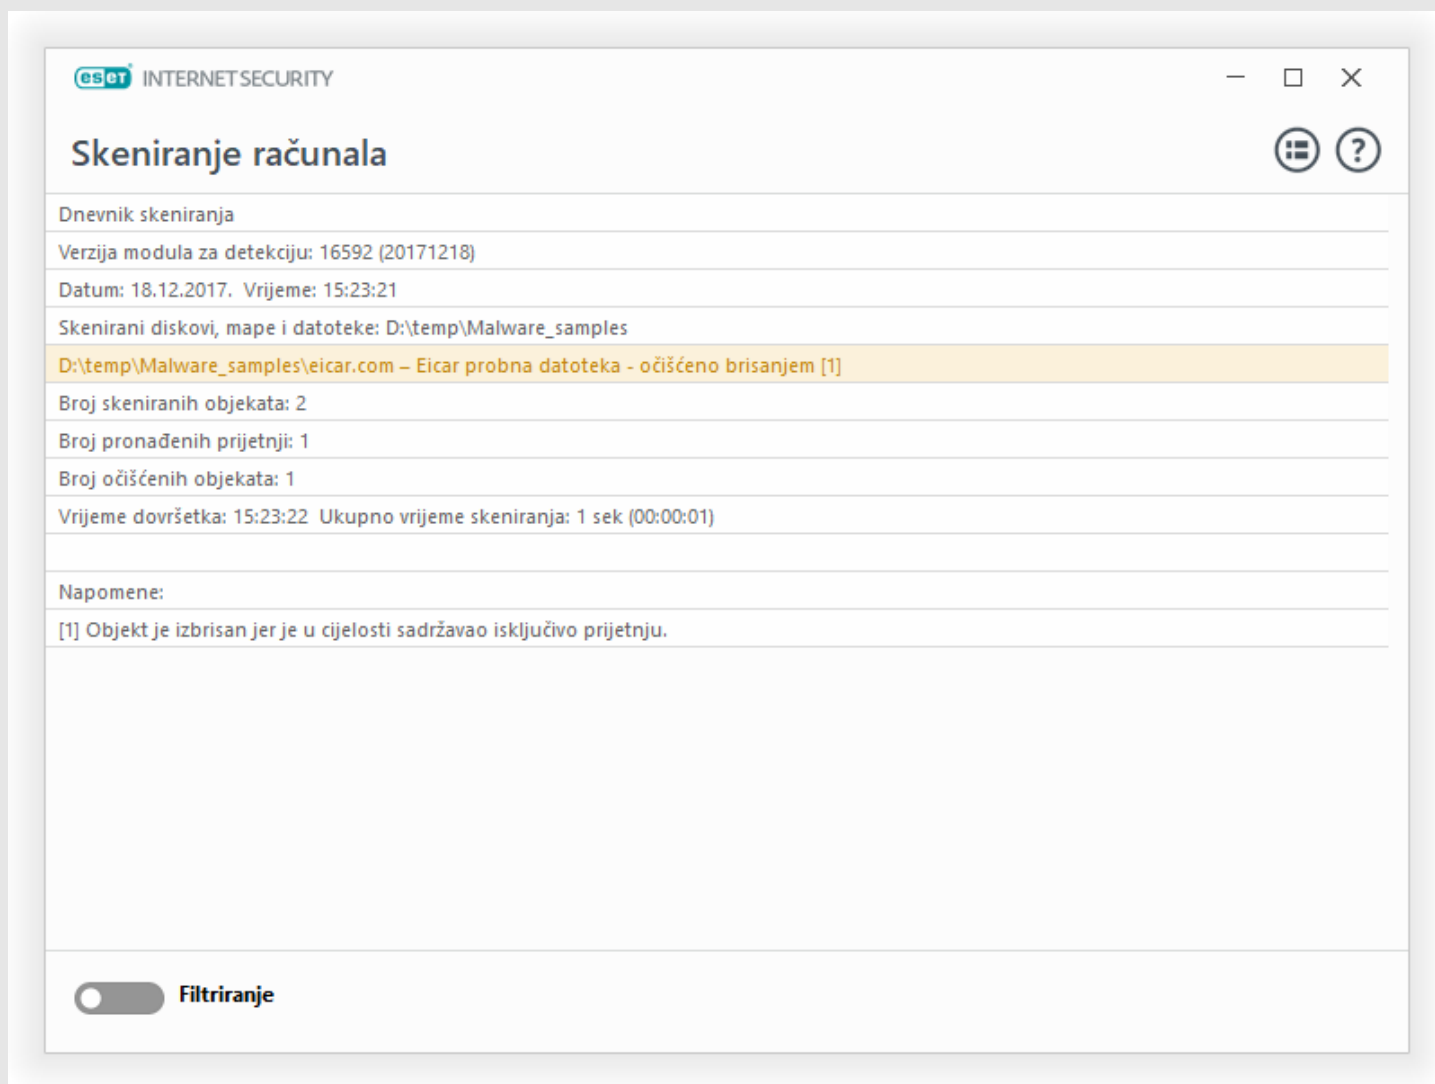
ESET INTERNET SECURITY

Skeniranje računala

Dnevnik skeniranja

Verzija modula za detekciju: 16592 (20171218)

Datum: 18.12.2017. Vrijeme: 15:23:21

Skenirani diskovi, mape i datoteke: D:\temp\Malware_samples

D:\temp\Malware_samples\eicar.com – Eicar probna datoteka - očišćeno brisanjem [1]

Broj skeniranih objekata: 2

Broj pronađenih prijetnji: 1

Broj očišćenih objekata: 1

Vrijeme dovršetka: 15:23:22 Ukupno vrijeme skeniranja: 1 sek (00:00:01)

Napomene:

[1] Objekt je izbrisan jer je u cijelosti sadržavao isključivo prijetnju.

Filtriranje